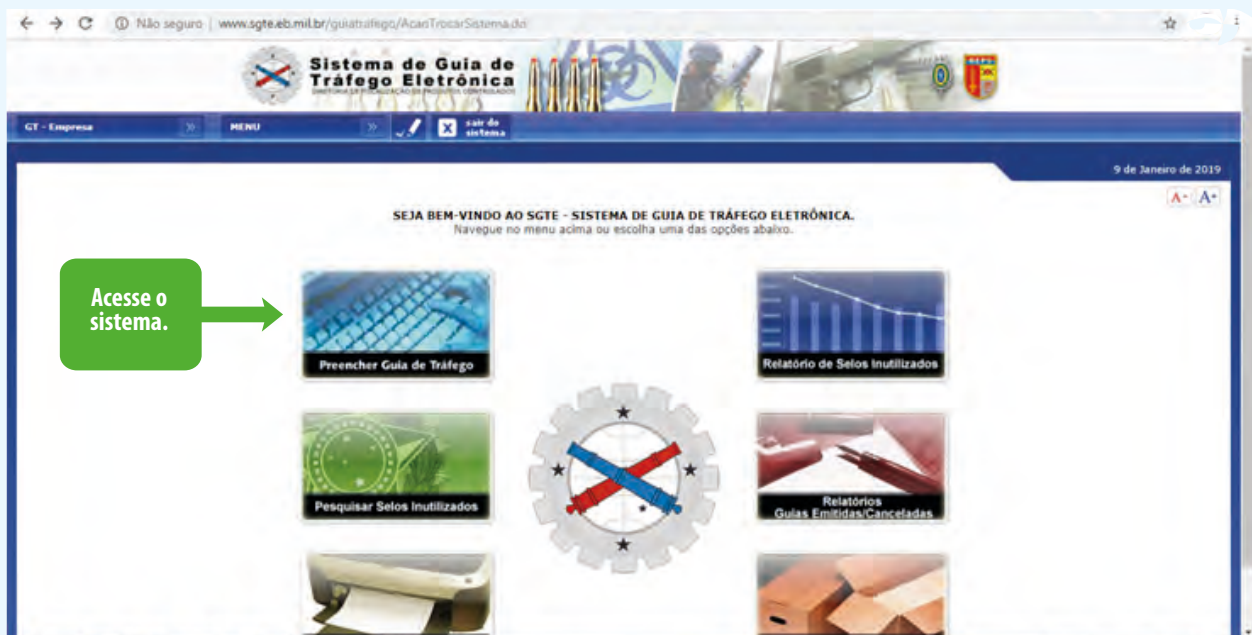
Não seguro | www.sgte.eb.mil.br/guiatrafego/AcaoTrocarSistema.do

Sistema de Guia de Tráfego Eletrônica
DIRETORIA DE FISCALIZAÇÃO DE PRODUTOS CONTROLADOS

GT - Empresa
MENU
sair do sistema

9 de Janeiro de 2019

A- A+

SEJA BEM-VINDO AO SGTE - SISTEMA DE GUIA DE TRÁFEGO ELETRÔNICA.
Navegue no menu acima ou escolha uma das opções abaixo.

Acesse o sistema.

Preencher Guia de Tráfego

Relatório de Selos Inutilizados

Pesquisar Selos Inutilizados

Relatórios
Guias Emitidas/Canceladas